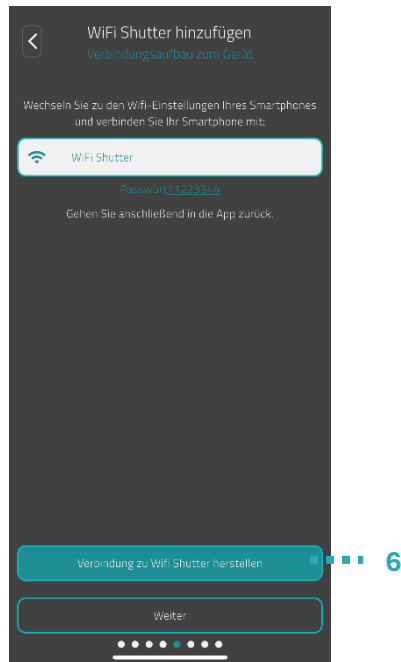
WiFi Shutter hinzufügen
Verbindungsaufbau zum Gerät

Wechseln Sie zu den Wifi-Einstellungen Ihres Smartphones und verbinden Sie Ihr Smartphone mit:

WiFi Shutter

Passwort:11223344

Gehen Sie anschließend in die App zurück.

Verbindung zu Wifi Shutter herstellen

6

Weiter